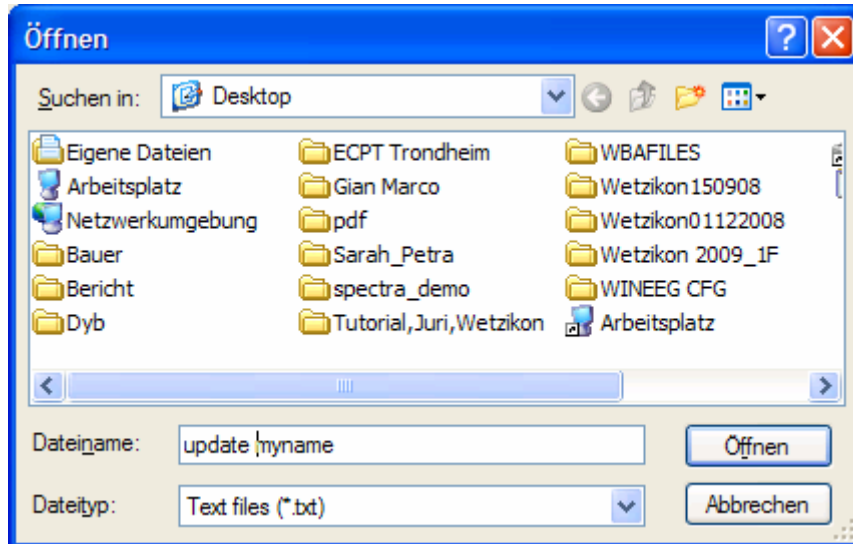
Öffnen

?

Suchen in: Desktop

Eigene Dateien
Arbeitsplatz
Netzwerkumgebung
Bauer
Bericht
Dyb

ECPT Trondheim
Gian Marco
pdf
Sarah_Petra
spectra_demo
Tutorial,Juri,Wetzikon

WBAFILES
Wetzikon150908
Wetzikon01122008
Wetzikon 2009_1F
WINEEG CFG
Arbeitsplatz

Dateiname: update myname

Öffnen

Dateityp: Text files (*.txt)

Abbrechen